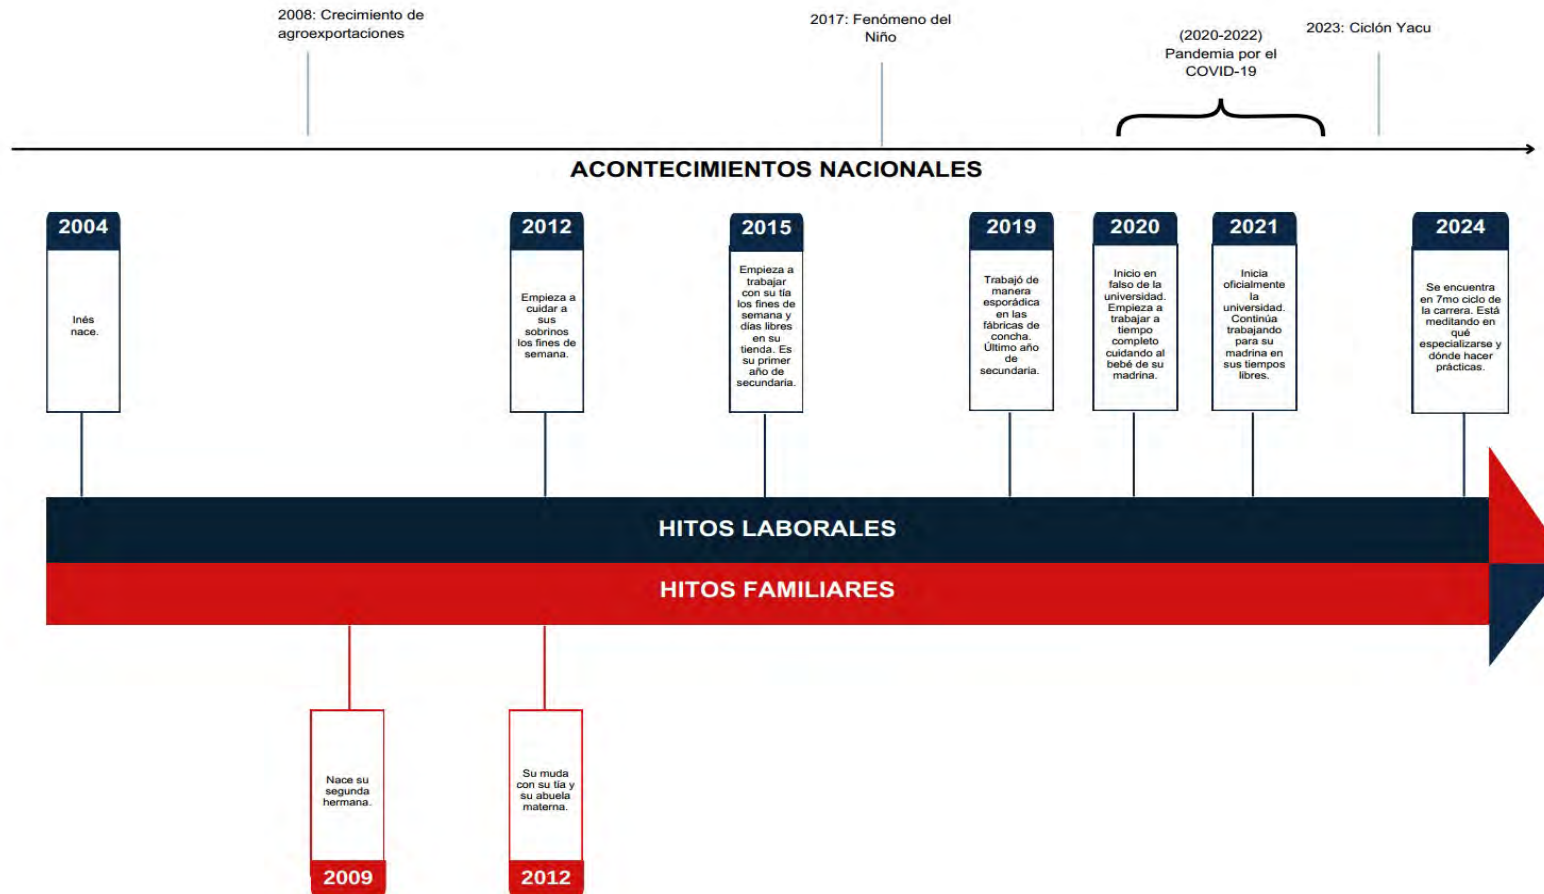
2008: Crecimiento de agroexportaciones

2017: Fenómeno del Niño

(2020-2022) Pandemia por el COVID-19

2023: Ciclón Yacu

ACONTECIMIENTOS NACIONALES

2004
Inés nace.

2012
Empieza a cuidar a sus sobrinos los fines de semana.

2015
Empieza a trabajar con su tía los fines de semana y días libres en su tienda. Es su primer año de secundaria.

2019
Trabajó de manera esporádica en las fábricas de concha. Último año de secundaria.

2020
Inicio en falso de la universidad. Empieza a trabajar a tiempo completo cuidando al bebé de su madrina.

2021
Inicia oficialmente la universidad. Continúa trabajando para su madrina en sus tiempos libres.

2024
Se encuentra en 7mo ciclo de la carrera. Está meditando en qué especializarse y dónde hacer prácticas.

HITOS LABORALES

HITOS FAMILIARES

Nace su segunda hermana.
2009

Su muda con su tía y su abuela materna.
2012